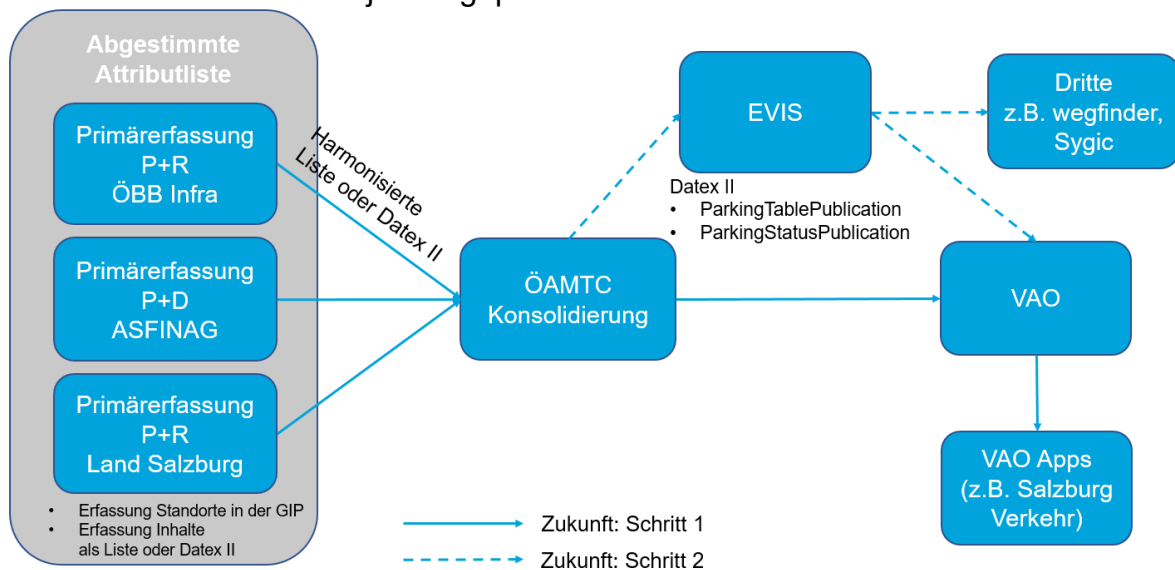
Abgestimmte Attributliste

Primärerfassung
P+R
ÖBB Infra

Primärerfassung
P+D
ASFINAG

Primärerfassung
P+R
Land Salzburg

• Erfassung Standorte in der GIP
• Erfassung Inhalte als Liste oder Datex II

Harmonisierte Liste oder Datex II

ÖAMTC Konsolidierung

EVIS

Datex II
• ParkingTablePublication
• ParkingStatusPublication

Dritte
z.B. wegfinder, Sygic

VAO

VAO Apps
(z.B. Salzburg Verkehr)

Zukunft: Schritt 1

Zukunft: Schritt 2